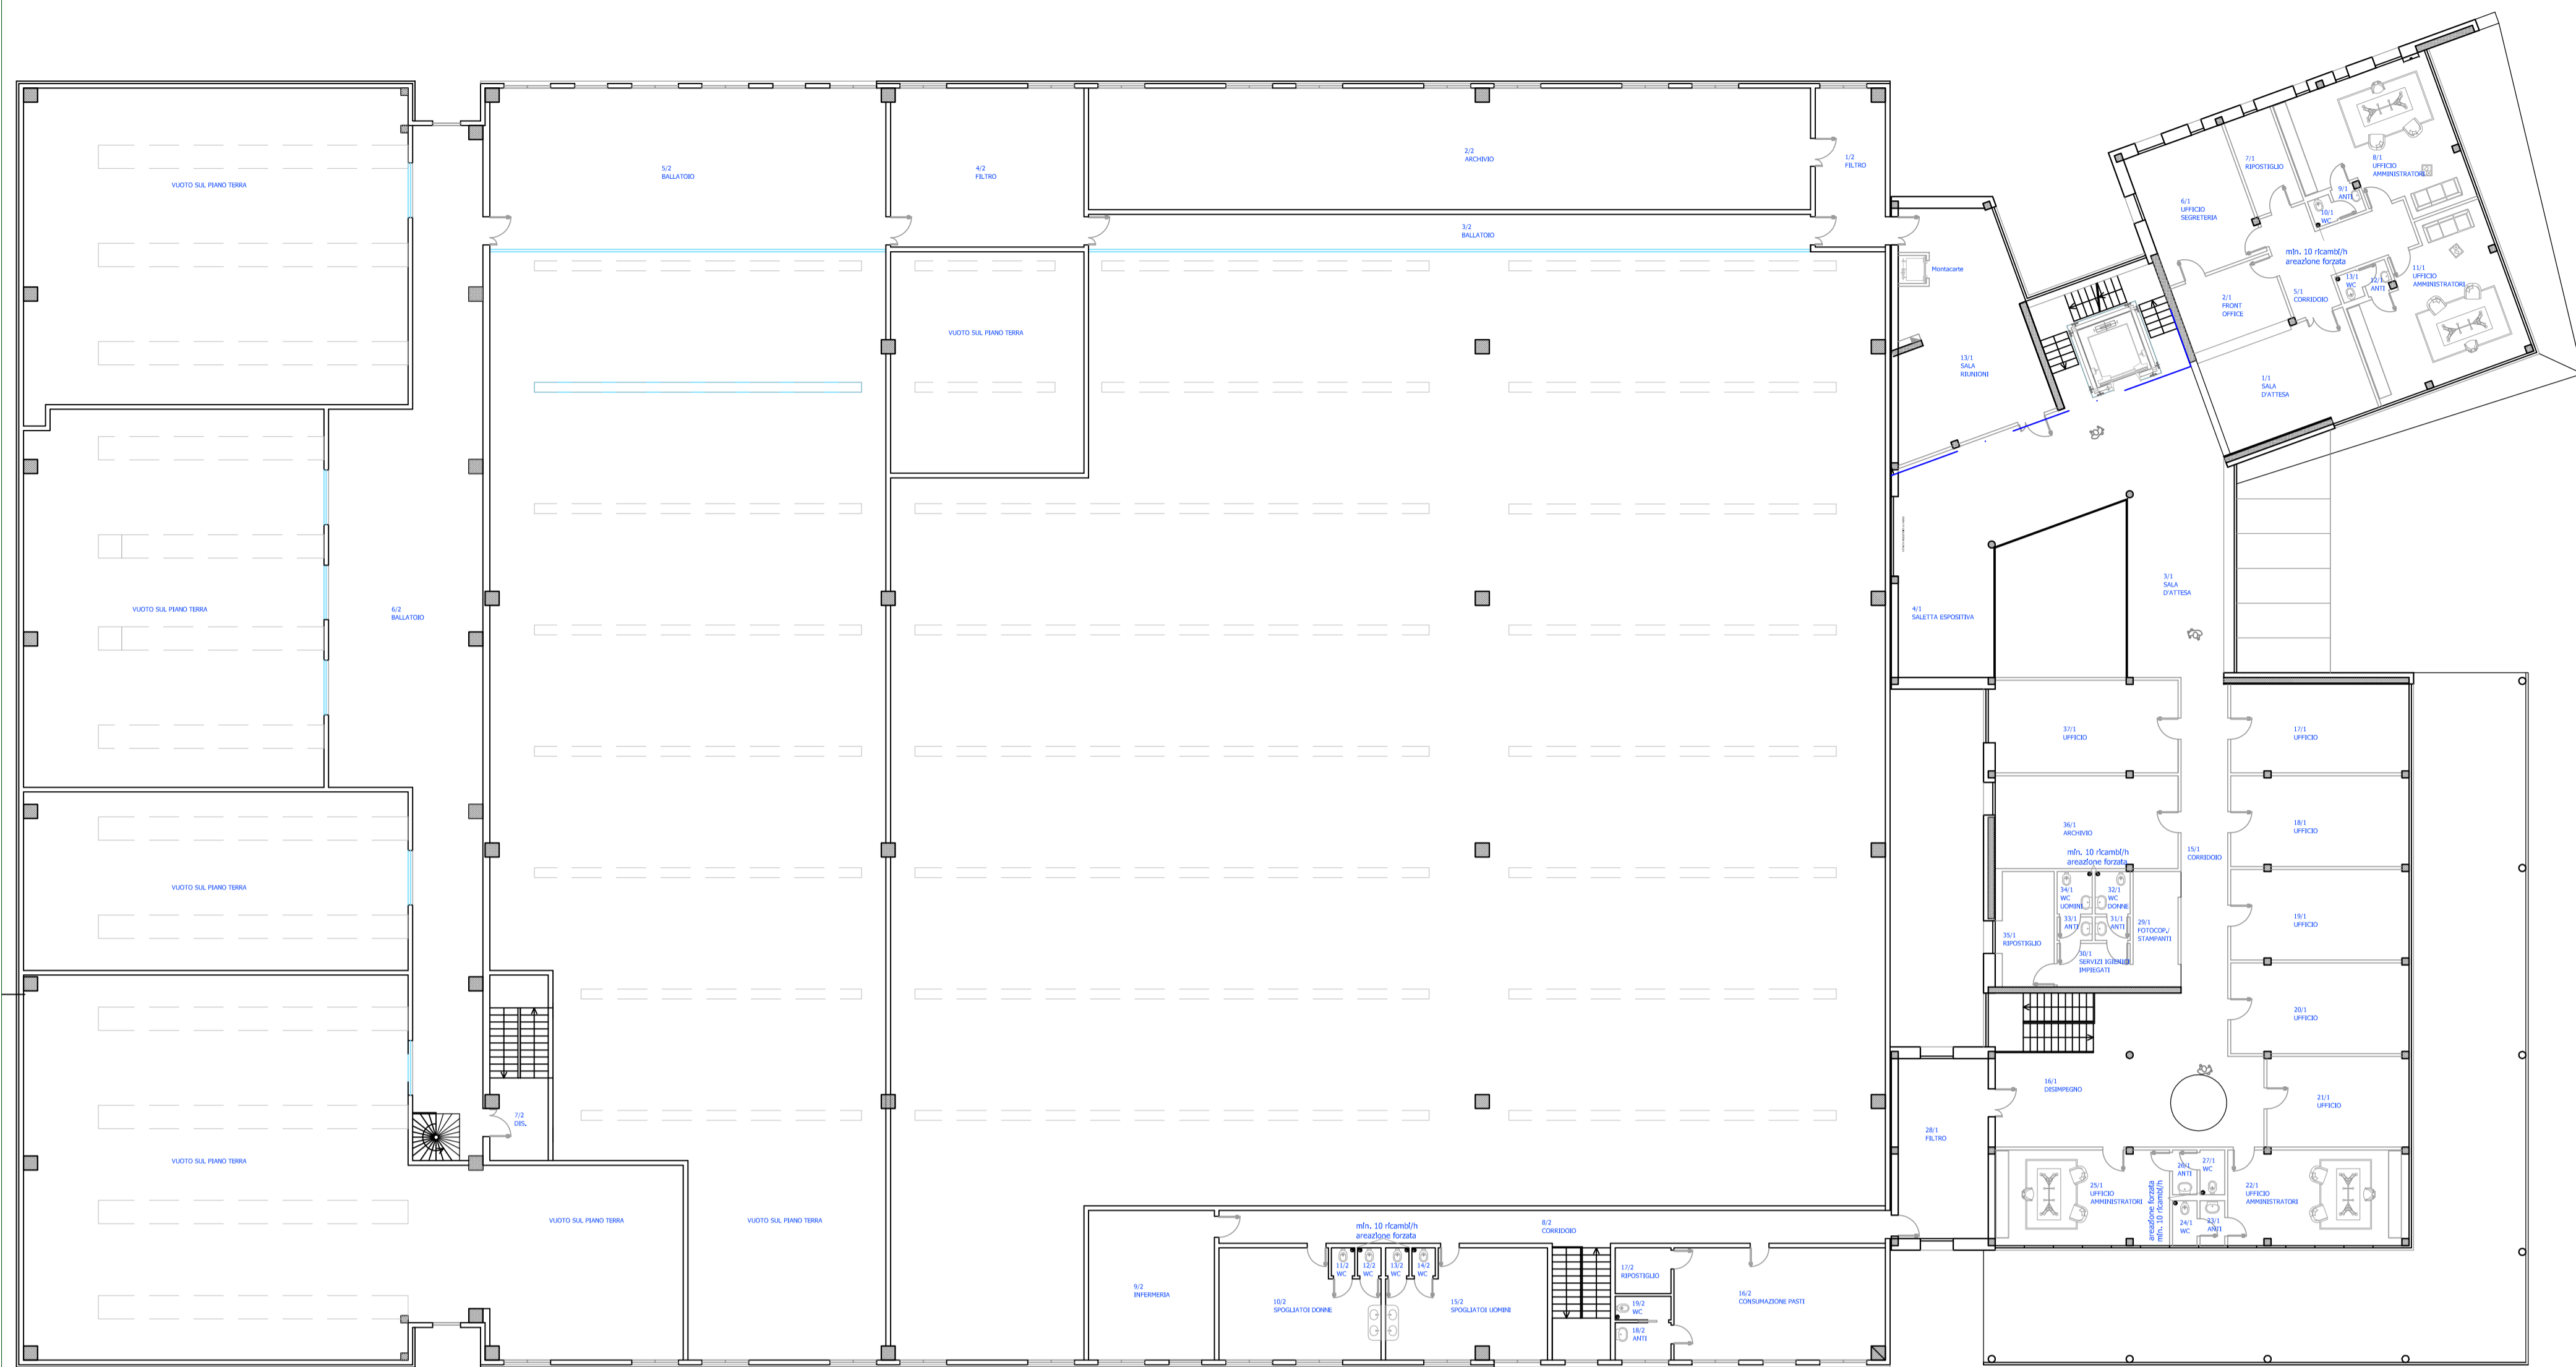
VUOTO SUL PIANO TERRA

5/2
BALLATOIO

4/2
FILTRO

2/2
ARCHIVIO

1/2
FILTRO

3/2
BALLATOIO

VUOTO SUL PIANO TERRA

Montacarte

7/1
RIPOSTIGLIO

8/1
UFFICIO
AMMINISTRATORI

6/1
UFFICIO
SEGRETERIA

9/1
ANTI

10/1
WC

min. 10 ricambi/h
areazione forzata

13/1
WC

12/1
ANTI

11/1
UFFICIO
AMMINISTRATORI

2/1
FRONT
OFFICE

5/1
CORRIDOIO

13/1
SALA
RIUNIONI

1/1
SALA
D'ATTESA

VUOTO SUL PIANO TERRA

6/2
BALLATOIO

3/1
SALA
D'ATTESA

4/1
SALETTA ESPOSITIVA

37/1
UFFICIO

17/1
UFFICIO

36/1
ARCHIVIO

18/1
UFFICIO

15/1
CORRIDOIO

min. 10 ricambi/h
areazione forzata

34/1
WC
UOMINI

32/1
WC
DONNE

33/1
ANTI

31/1
ANTI

29/1
FOTOCOP./
STAMPANTI

35/1
RIPOSTIGLIO

30/1
SERVIZI IGIENICI
IMPIEGATI

19/1
UFFICIO

VUOTO SUL PIANO TERRA

20/1
UFFICIO

16/1
DISIMPEGNO

21/1
UFFICIO

7/2
DIS.

28/1
FILTRO

VUOTO SUL PIANO TERRA

26/1
ANTI

27/1
WC

25/1
UFFICIO
AMMINISTRATORI

22/1
UFFICIO
AMMINISTRATORI

areazione forzata
min. 10 ricambi/h

24/1
WC

23/1
ANTI

VUOTO SUL PIANO TERRA

VUOTO SUL PIANO TERRA

min. 10 ricambi/h
areazione forzata

8/2
CORRIDOIO

11/2
WC

12/2
WC

13/2
WC

14/2
WC

9/2
INFERMERIA

10/2
SPOGLIATOI DONNE

15/2
SPOGLIATOI UOMINI

17/2
RIPOSTIGLIO

19/2
WC

18/2
ANTI

16/2
CONSUMAZIONE PASTI